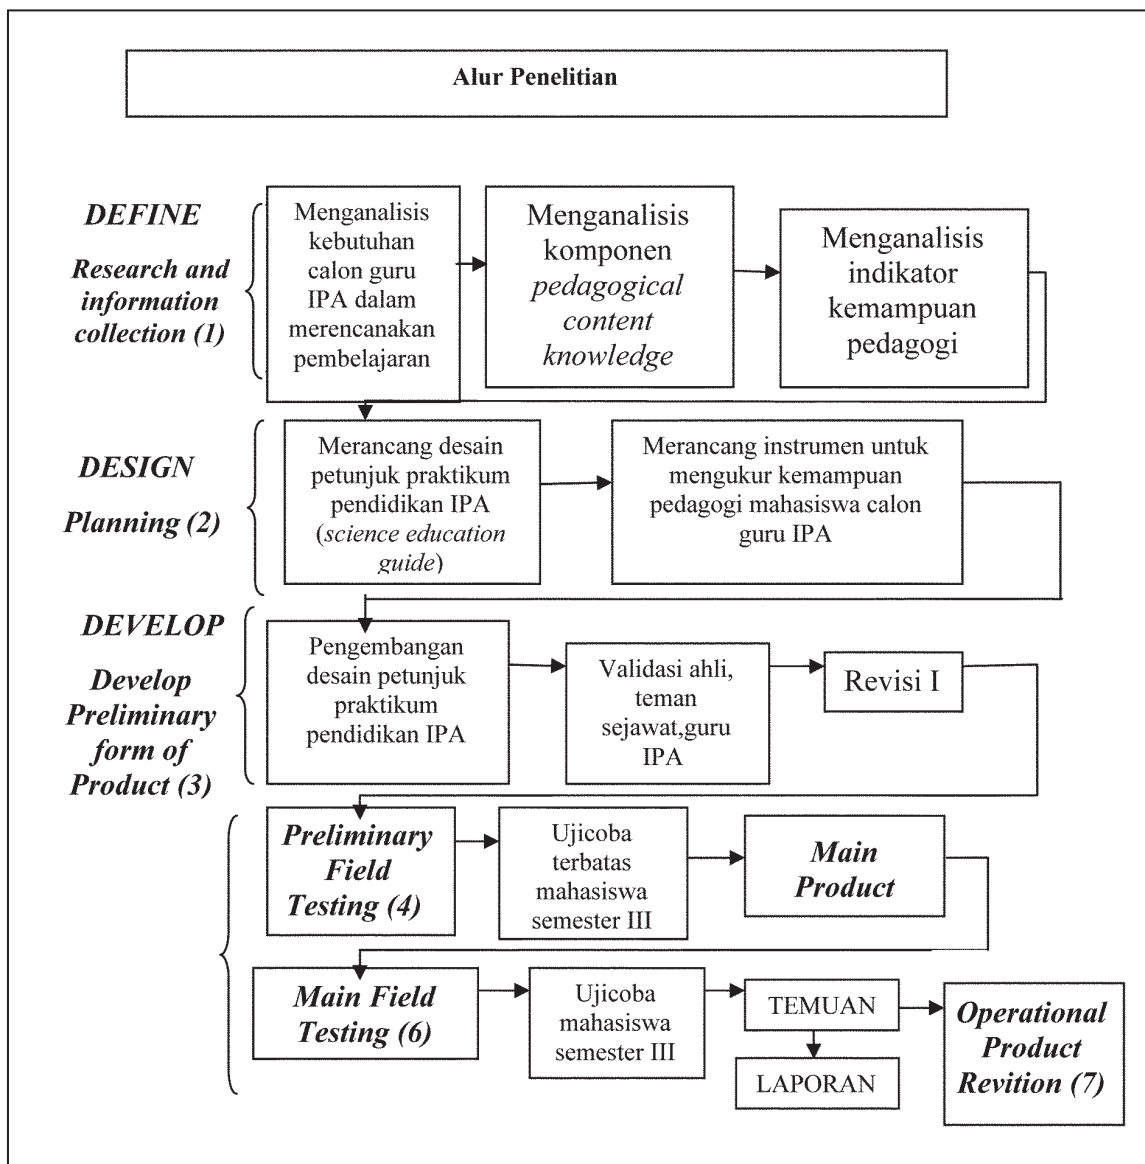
Alur Penelitian

DEFINE

Research and information collection (1)

Menganalisis kebutuhan calon guru IPA dalam merencanakan pembelajaran

Menganalisis komponen *pedagogical content knowledge*

Menganalisis indikator kemampuan pedagogi

DESIGN

Planning (2)

Merancang desain petunjuk praktikum pendidikan IPA (*science education guide*)

Merancang instrumen untuk mengukur kemampuan pedagogi mahasiswa calon guru IPA

DEVELOP

Develop Preliminary form of Product (3)

Pengembangan desain petunjuk praktikum pendidikan IPA

Validasi ahli, teman sejawat,guru IPA

Revisi I

Preliminary Field Testing (4)

Ujicoba terbatas mahasiswa semester III

Main Product

Main Field Testing (6)

Ujicoba mahasiswa semester III

TEMUAN

LAPORAN

Operational Product Revition (7)